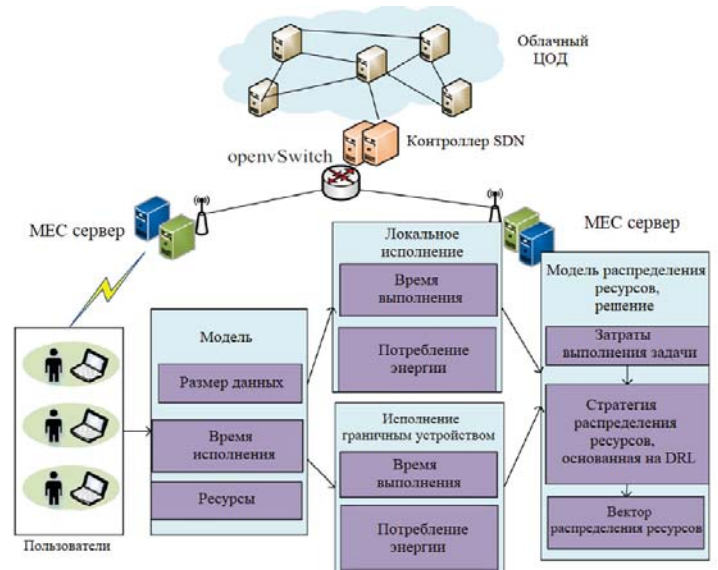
Облачный ЦОД

Контроллер SDN

openvSwitch

MEC сервер

MEC сервер

Локальное исполнение

Время выполнения

Потребление энергии

Модель

Размер данных

Время исполнения

Ресурсы

Исполнение граничным устройством

Время выполнения

Потребление энергии

Модель распределения ресурсов, решение

Затраты выполнения задачи

Стратегия распределения ресурсов, основанная на DRL

Вектор распределения ресурсов

Пользователи